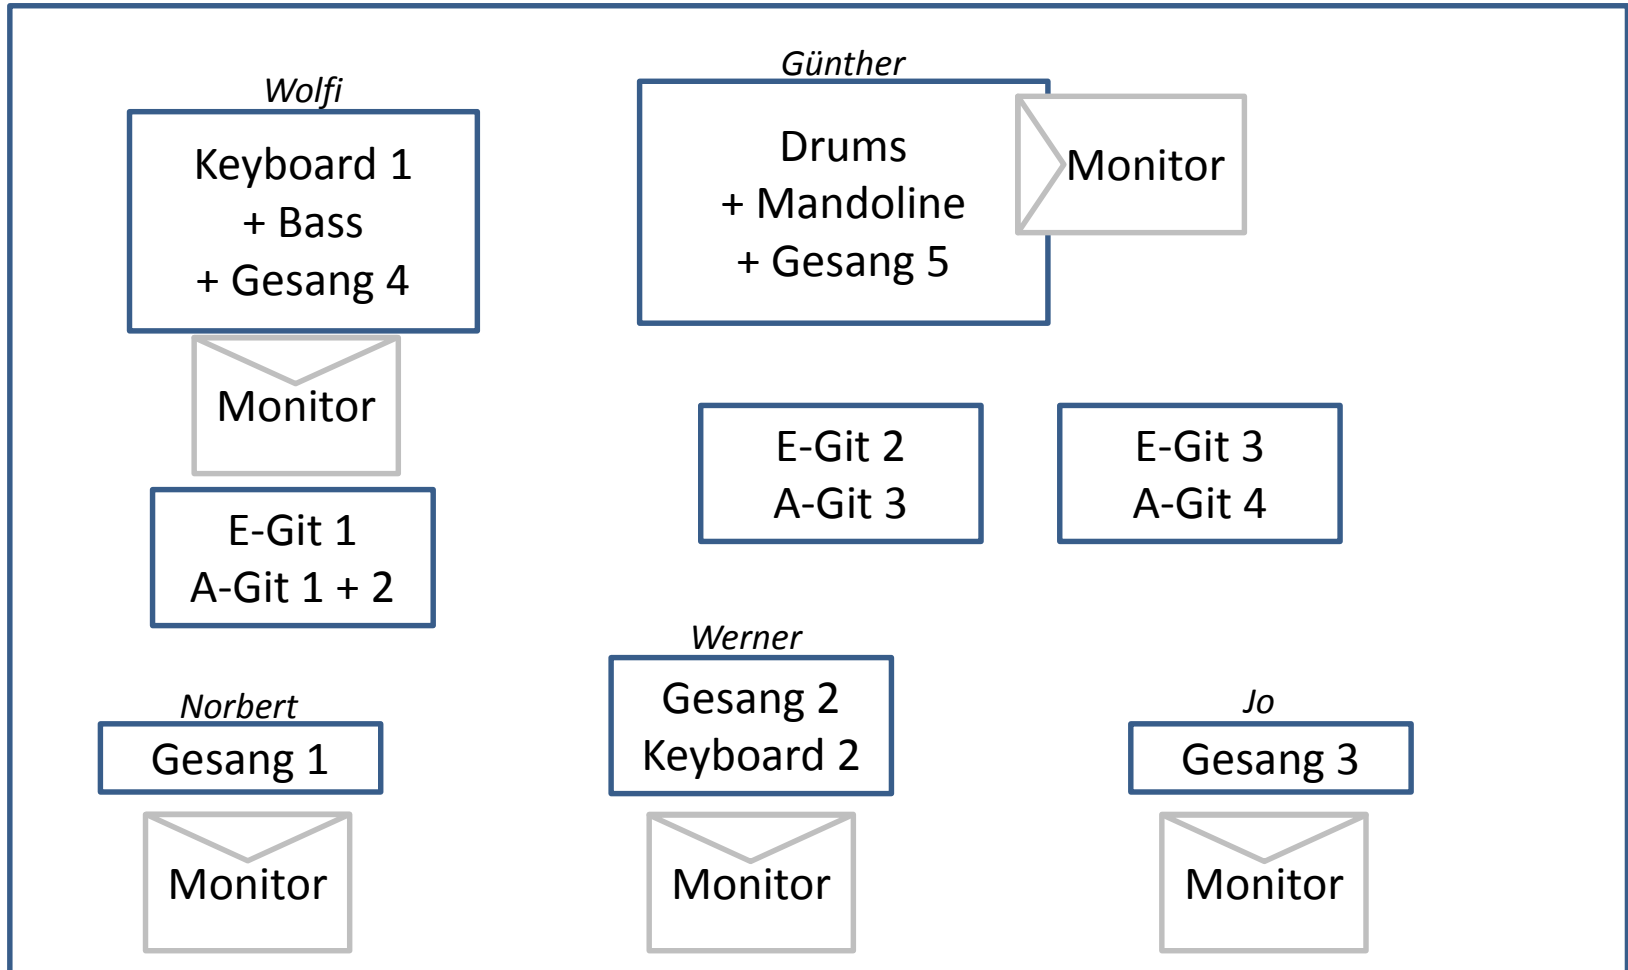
Wolfi

Keyboard 1
+ Bass
+ Gesang 4

Monitor

E-Git 1
A-Git 1 + 2

Günther

Drums
+ Mandoline
+ Gesang 5

Monitor

E-Git 2
A-Git 3

E-Git 3
A-Git 4

Norbert

Gesang 1

Monitor

Werner

Gesang 2
Keyboard 2

Monitor

Jo

Gesang 3

Monitor